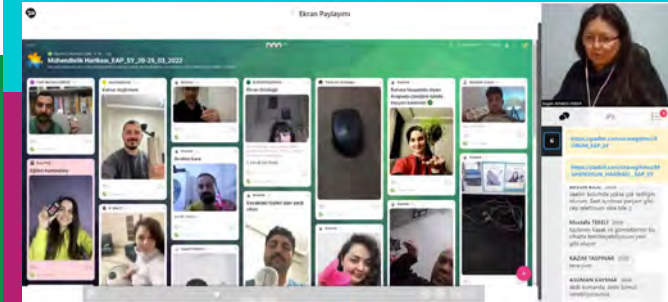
Ekran Paylaşımı

Mühendislik Harikası_EAP_SY_20-26_03_2022

Kulaç büyüklüğü

Eğitim kumandası

Bardak kupa

Ekran ölçüsü

Kumandalı Uçaktır ışık kesik olsun

Rahasa ölçüsü ile ilgili bir uygulama fikri tasarlayın

https://padlet.com/sezer/mühendislik_EAP_SY

https://padlet.com/sezer/mühendislik_HARIKASI_EAP_SY

Mustafa TEKELİ

KAZIM TAŞPINAR

ASUMAN KAYMAK